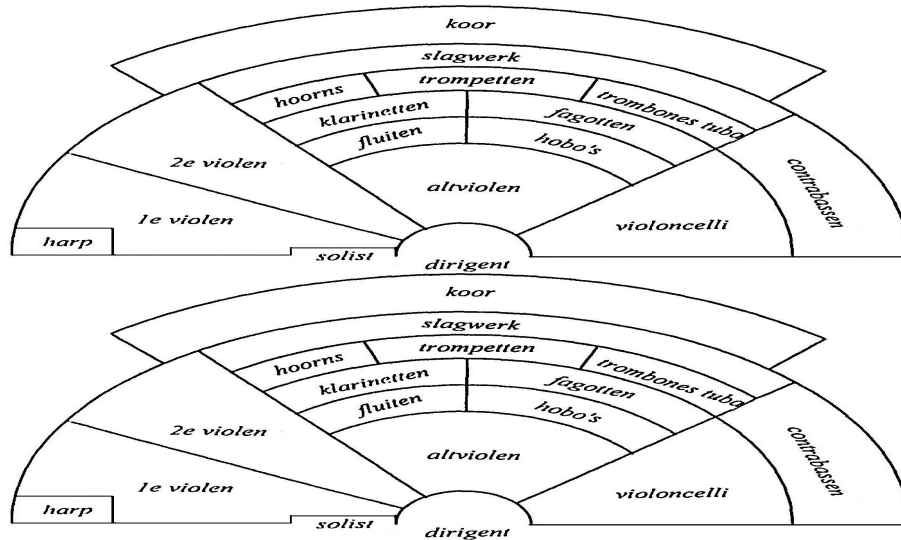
koor
slagwerk
hoorns
trompetten
trombones tuba
klarinetten
fagotten
fluiten
hobo's
2e violen
altviolen
contrabassen
1e violen
violoncelli
harp
solist
dirigent

koor
slagwerk
hoorns
trompetten
trombones tuba
klarinetten
fagotten
fluiten
hobo's
2e violen
altviolen
contrabassen
1e violen
violoncelli
harp
solist
dirigent